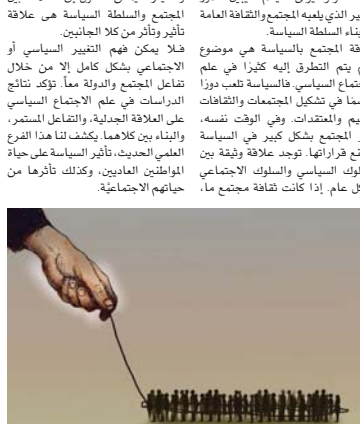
المجتمع والسلطة السياسة هي علاقة تأثير وتأثر من كلا الجانبين.

فلا يمكن فهم التغيير السياسي أو الاجتماعي بشكل كامل إلا من خلال تفاعل المجتمع والدولة معاً. تؤكد نتائج الدراسات في علم الاجتماع السياسي على العلاقة الجدلية، والتفاعل المستمر، والبناء بين كلاهما. يكشف لنا هذا الفرع العلمي الحديث، تأثير السياسة على حياة المواطنين العاديين، وكذلك تأثرها من حياتهم الاجتماعية.

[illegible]ير الذي يلعبه المجتمع والثقافة العامة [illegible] بناء السلطة السياسة.

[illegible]لاقة المجتمع بالسياسة هي موضوع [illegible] يتم التطرق إليه كثيراً في علم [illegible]جتماع السياسي. فالسياسة تلعب دوراً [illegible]ماً في تشكيل المجتمعات والثقافات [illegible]يم والمعتقدات. وفي الوقت نفسه، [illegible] المجتمع بشكل كبير في السياسة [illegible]نع قراراتها. توجد علاقة وثيقة بين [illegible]لوك السياسي والسلوك الاجتماعي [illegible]كل عام. إذا كانت ثقافة مجتمع ما،